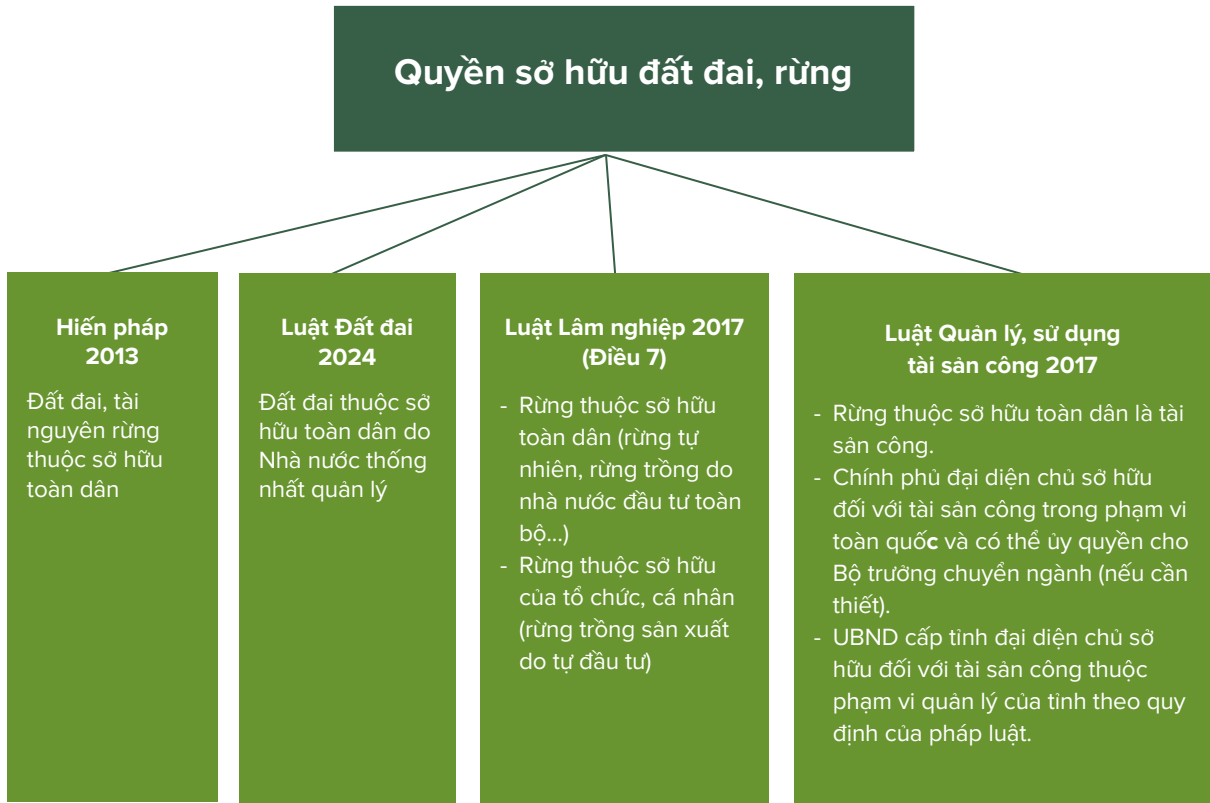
Quyền sở hữu đất đai, rừng

Hiến pháp 2013

Đất đai, tài nguyên rừng thuộc sở hữu toàn dân

Luật Đất đai 2024

Đất đai thuộc sở hữu toàn dân do Nhà nước thống nhất quản lý

Luật Lâm nghiệp 2017 (Điều 7)

- Rừng thuộc sở hữu toàn dân (rừng tự nhiên, rừng trồng do nhà nước đầu tư toàn bộ...)
- Rừng thuộc sở hữu của tổ chức, cá nhân (rừng trồng sản xuất do tự đầu tư)

Luật Quản lý, sử dụng tài sản công 2017

- Rừng thuộc sở hữu toàn dân là tài sản công.
- Chính phủ đại diện chủ sở hữu đối với tài sản công trong phạm vi toàn quốc và có thể ủy quyền cho Bộ trưởng chuyền ngành (nếu cần thiết).
- UBND cấp tỉnh đại diện chủ sở hữu đối với tài sản công thuộc phạm vi quản lý của tỉnh theo quy định của pháp luật.